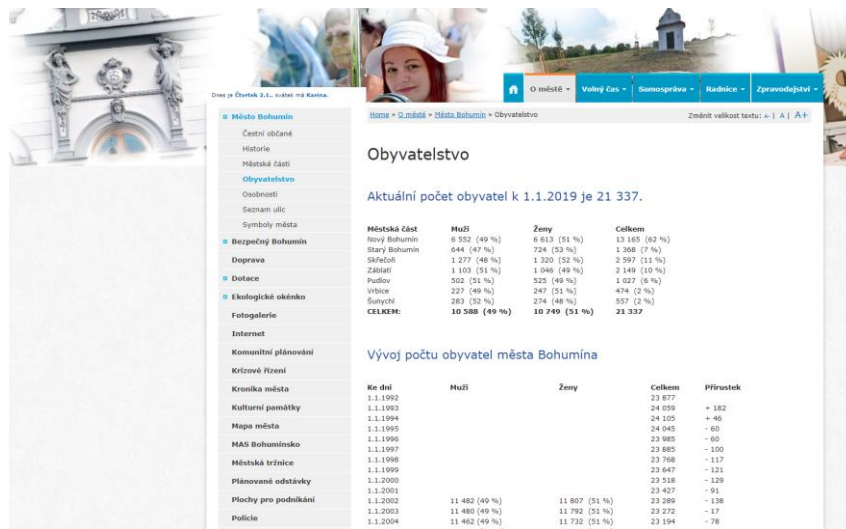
Dnes je Čtvrtek 3.1., svátek má Karina.

O městě ▾ | Volný čas ▾ | Samospráva ▾ | Radnice ▾ | Zpravodajství ▾

Město Bohumín
Čestní občané
Historie
Městské části
Obyvatelstvo
Osobnosti
Seznam ulic
Symboly města
Bezpečný Bohumín
Doprava
Dotace
Ekologické okénko
Fotogalerie
Internet
Komunitní plánování
Krizové řízení
Kronika města
Kulturní památky
Mapa města
MAS Bohumínsko
Městská tržnice
Plánované odstávky
Plochy pro podnikání
Policie

Home » O městě » Město Bohumín » Obyvatelstvo

Změnit velikost textu: A- | A | A+

Obyvatelstvo

Aktuální počet obyvatel k 1.1.2019 je 21 337.

| Městská část | Muži | Ženy | Celkem |
|---|---|---|---|
| Nový Bohumín | 6 552 (49 %) | 6 613 (51 %) | 13 165 (62 %) |
| Starý Bohumín | 644 (47 %) | 724 (53 %) | 1 368 (7 %) |
| Skřečoň | 1 277 (48 %) | 1 320 (52 %) | 2 597 (11 %) |
| Záblatí | 1 103 (51 %) | 1 046 (49 %) | 2 149 (10 %) |
| Pudlov | 502 (51 %) | 525 (49 %) | 1 027 (6 %) |
| Vrbice | 227 (49 %) | 247 (51 %) | 474 (2 %) |
| Šunychl | 283 (52 %) | 274 (48 %) | 557 (2 %) |
| CELKEM: | 10 588 (49 %) | 10 749 (51 %) | 21 337 |

Vývoj počtu obyvatel města Bohumína

| Ke dni | Muži | Ženy | Celkem | Přírustek |
|---|---|---|---|---|
| 1.1.1992 | | | 23 877 | |
| 1.1.1993 | | | 24 059 | + 182 |
| 1.1.1994 | | | 24 105 | + 46 |
| 1.1.1995 | | | 24 045 | - 60 |
| 1.1.1996 | | | 23 985 | - 60 |
| 1.1.1997 | | | 23 885 | - 100 |
| 1.1.1998 | | | 23 768 | - 117 |
| 1.1.1999 | | | 23 647 | - 121 |
| 1.1.2000 | | | 23 518 | - 129 |
| 1.1.2001 | | | 23 427 | - 91 |
| 1.1.2002 | 11 482 (49 %) | 11 807 (51 %) | 23 289 | - 138 |
| 1.1.2003 | 11 480 (49 %) | 11 792 (51 %) | 23 272 | - 17 |
| 1.1.2004 | 11 462 (49 %) | 11 732 (51 %) | 23 194 | - 78 |